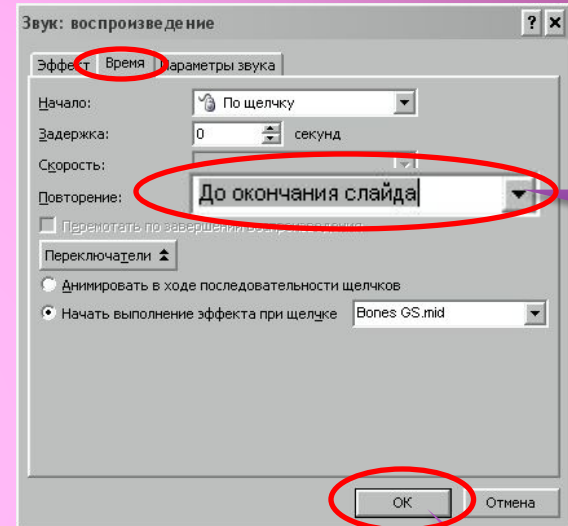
Звук: воспроизведение

? ×

Эффект Время Параметры звука

Начало: По щелчку

Задержка: 0 секунд

Скорость:

Повторение: До окончания слайда

Перемотать по завершении воспроизведения

Переключатели

Анимировать в ходе последовательности щелчков

Начать выполнение эффекта при щелчке Bones GS.mid

OK Отмена